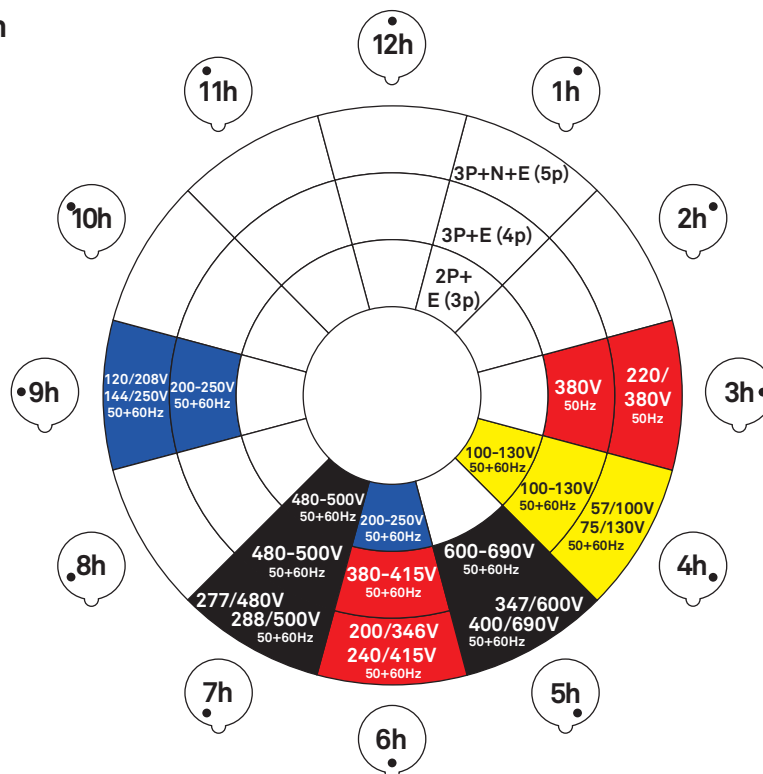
h

12h

11h

1h

10h

2h

9h

3h

8h

4h

7h

5h

6h

3P+N+E (5p)

3P+E (4p)

2P+
E (3p)

380V
50Hz

220/
380V
50Hz

100-130V
50+60Hz

100-130V
50+60Hz

57/100V
75/130V
50+60Hz

600-690V
50+60Hz

347/600V
400/690V
50+60Hz

200-250V
50+60Hz

380-415V
50+60Hz

200/346V
240/415V
50+60Hz

480-500V
50+60Hz

480-500V
50+60Hz

277/480V
288/500V
50+60Hz

120/208V
144/250V
50+60Hz

200-250V
50+60Hz